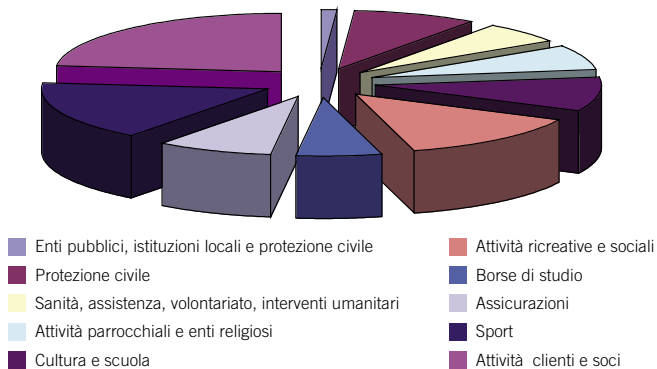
Enti pubblici, istituzioni locali e protezione civile
Protezione civile
Sanità, assistenza, volontariato, interventi umanitari
Attività parrocchiali e enti religiosi
Cultura e scuola

Attività ricreative e sociali
Borse di studio
Assicurazioni
Sport
Attività clienti e soci